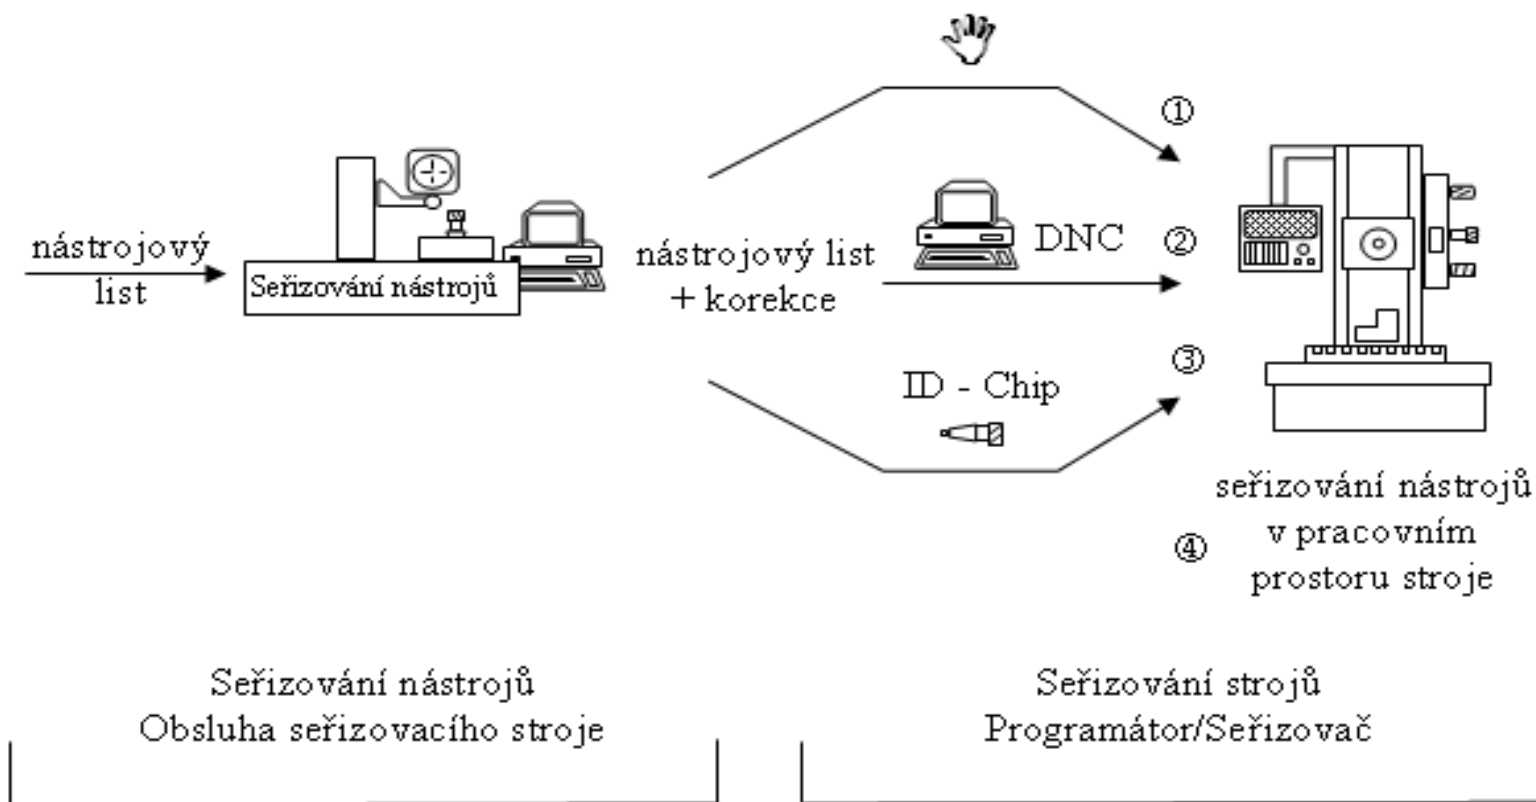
nástrojový list

Seřizování nástrojů

nástrojový list + korekce

①

DNC

②

③

ID - Chip

seřizování nástrojů v pracovním prostoru stroje

④

Seřizování nástrojů
Obsluha seřizovacího stroje

Seřizování strojů
Programátor/Seřizovač